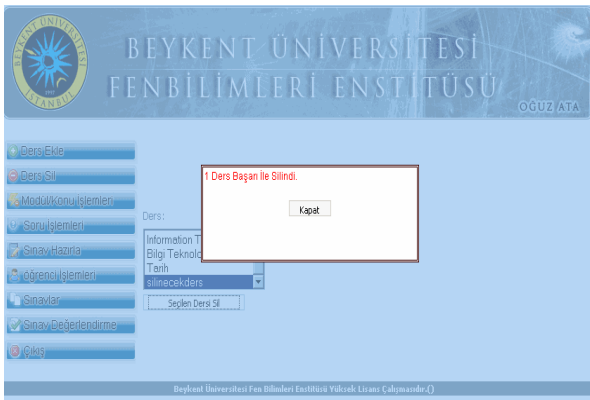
BEYKENT ÜNİVERSİTESİ
1997
İSTANBUL

BEYKENT ÜNİVERSİTESİ
FENBİLİMLERİ ENSTİTÜSÜ
OĞUZ ATA

Ders Ekle
Ders Sil
Modul/konu İşlemleri
Soru İşlemleri
Sınav Hazırla
öğrenci İşlemleri
Sınavlar
Sınav Değerlendirme
Çıkış

Ders:
Information T
Bilgi Teknolo
Tarih
silinecekders
Seçilen Dersi Sil

1 Ders Başarı İle Silindi.
Kapat

Beykent Üniversitesi Fen Bilimleri Enstitüsü Yüksek Lisans Çalışmasıdır.()